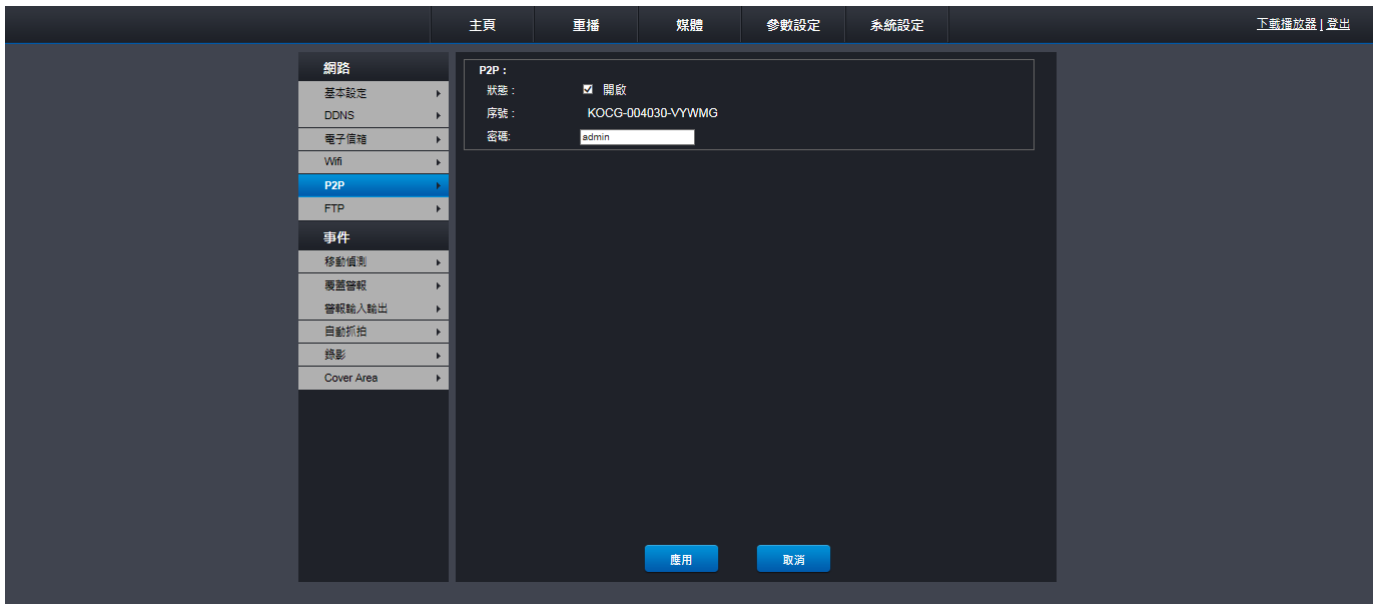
主頁 重播 媒體 參數設定 系統設定

下載播放器 | 登出

網路

基本設定

DDNS

電子信箱

Wifi

P2P

FTP

事件

移動偵測

覆蓋警報

警報輸入輸出

自動抓拍

錄影

Cover Area

P2P :

狀態 : ☑ 開啟

序號 : KOCG-004030-VYWMG

密碼: admin

應用

取消